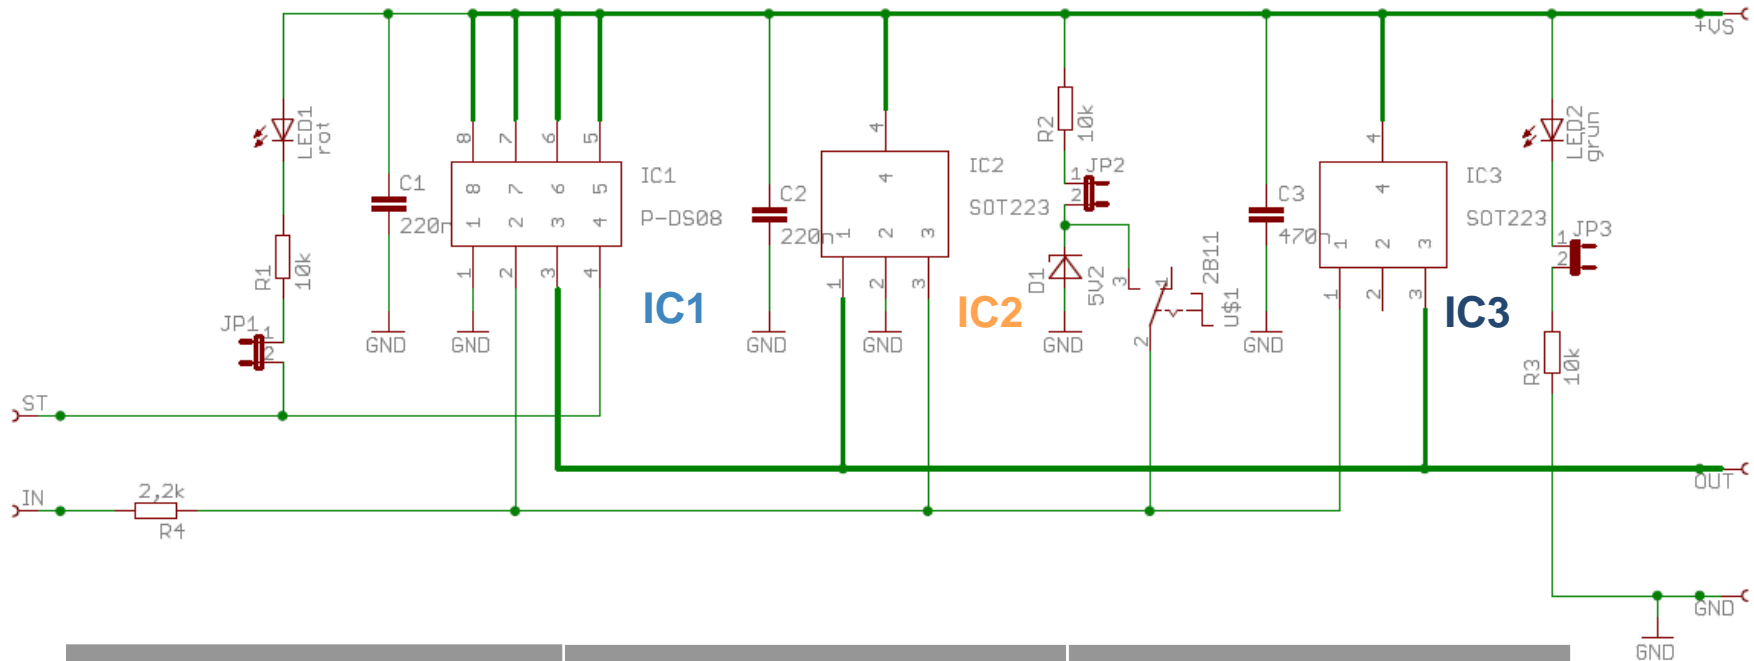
+VS

LED1 rot

C1 220n

8 7 6 5

IC1

8 7 6 5
1 2 3 4

P-DS08

1 2 3 4

R1 10k

JP1 1 2

GND GND

IC1

C2 220n

GND

4

IC2

4
1 2 3

SOT223

1 2 3

GND

IC2

R2 10k

JP2 1 2

D1 5V2

GND

3 1 2B11 U$1 2

C3 470n

GND

4

IC3

4
1 2 3

SOT223

1 2 3

IC3

LED2 grün

JP3 1 2

R3 10k

ST

IN

2,2k

R4

OUT

GND

GND